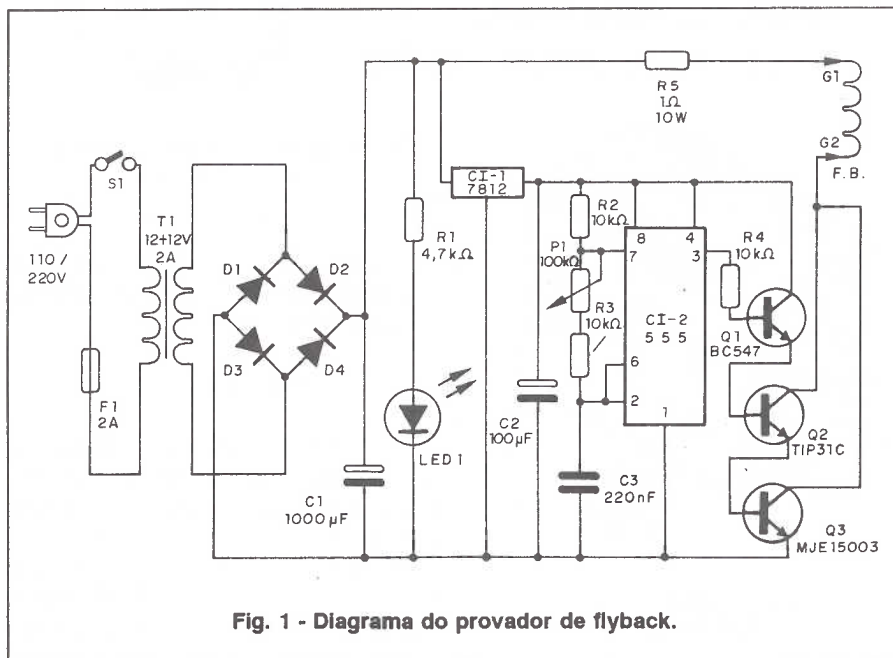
S1

T1
12+12V
2A

110 /
220V

F1
2A

D1
D2
D3
D4

R1
4,7kΩ

LED1

C1
1000μF

CI-1
7812

C2
100μF

R5
1Ω
10W

G1
G2
F.B.

R2
10kΩ

P1
100kΩ

R3
10kΩ

C3
220nF

8
4
7
3
6
2
1

CI-2
555

R4
10kΩ

Q1
BC547

Q2
TIP31C

Q3
MJE15003

Fig. 1 - Diagrama do provador de flyback.